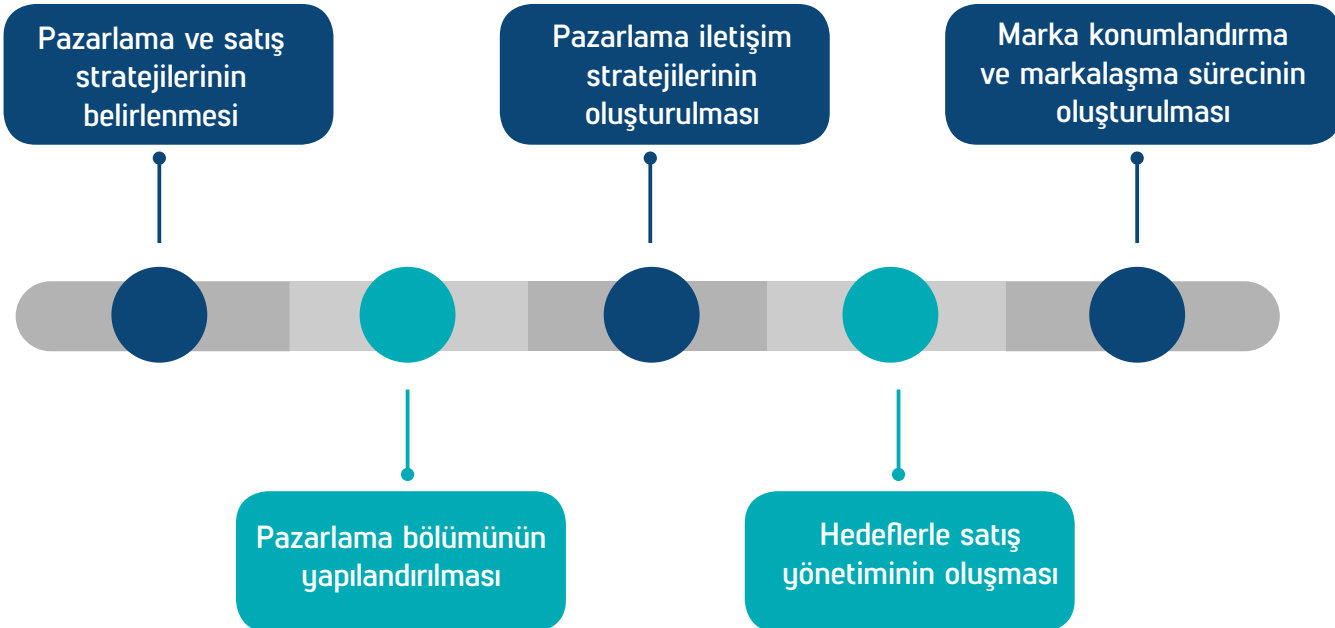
Pazarlama ve satış stratejilerinin belirlenmesi

Pazarlama bölümünün yapılandırılması

Pazarlama iletişim stratejilerinin oluşturulması

Hedeflerle satış yönetiminin oluşması

Marka konumlandırma ve markalaşma sürecinin oluşturulması